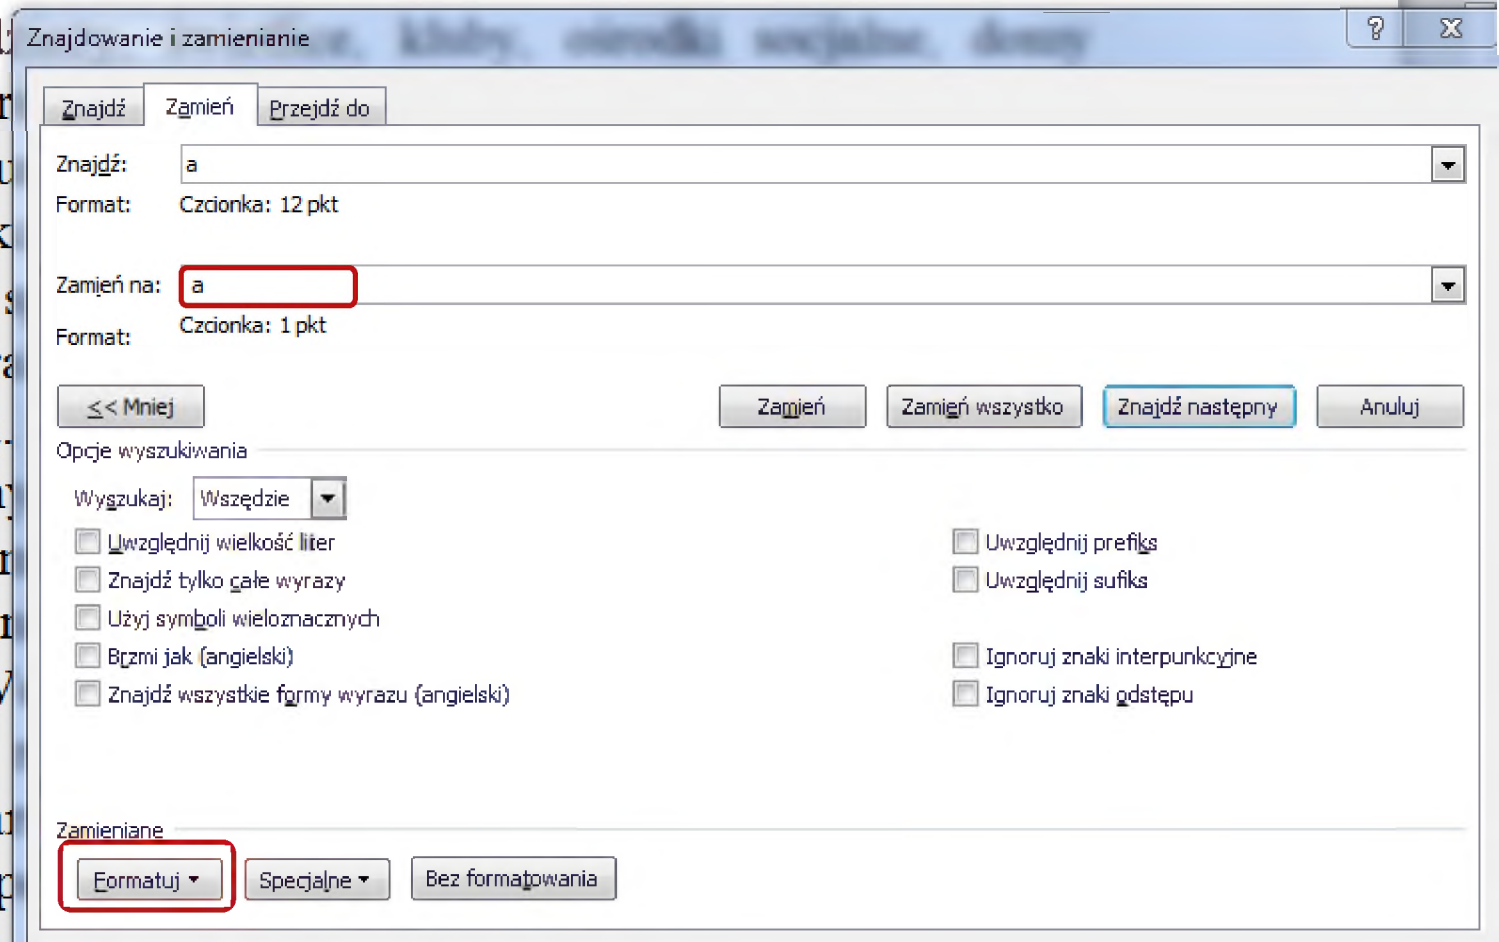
Znajdowanie i zamienianie

?

Znajdź | Zamień | Przejdź do

Znajdź: a

Format: Czcionka: 12 pkt

Zamień na: a

Format: Czcionka: 1 pkt

<< Mniej

Zamień

Zamień wszystko

Znajdź następny

Anuluj

Opcje wyszukiwania

Wyszukaj: Wszędzie

Uwzględnij wielkość liter

Znajdź tylko całe wyrazy

Użyj symboli wieloznacznych

Brzmi jak (angielski)

Znajdź wszystkie formy wyrazu (angielski)

Uwzględnij prefiks

Uwzględnij sufiks

Ignoruj znaki interpunkcyjne

Ignoruj znaki odstępu

Zamieniane

Formatuj

Specjalne

Bez formatowania